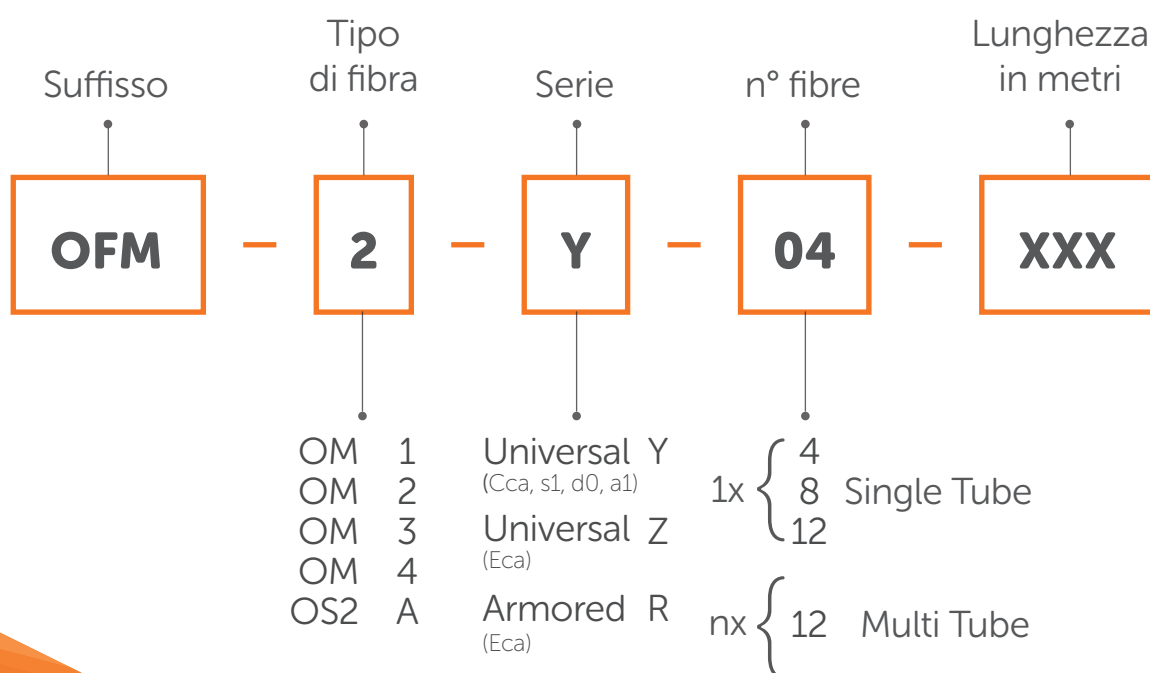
Suffisso

Tipo di fibra

Serie

n° fibre

Lunghezza in metri

OFM – 2 – Y – 04 – XXX

OM 1
OM 2
OM 3
OM 4
OS2 A

Universal Y
(Cca, s1, d0, a1)
Universal Z
(Eca)
Armored R
(Eca)

1x $\begin{cases} 4 \\ 8 \\ 12 \end{cases}$ Single Tube

nx $\{$ 12 Multi Tube